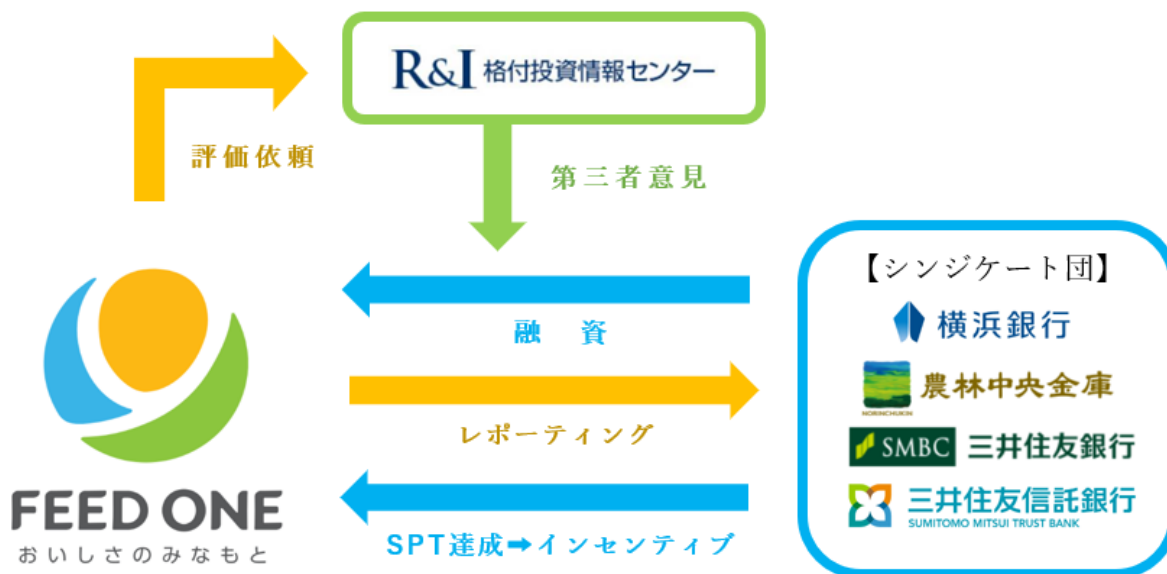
R&I 格付投資情報センター

評価依頼

第三者意見

【シンジケート団】

横浜銀行

NORINCHUKIN 農林中央金庫

SMBC 三井住友銀行

三井住友信託銀行
SUMITOMO MITSUI TRUST BANK

融　資

レポーティング

SPT達成➡インセンティブ

FEED ONE
おいしさのみなもと